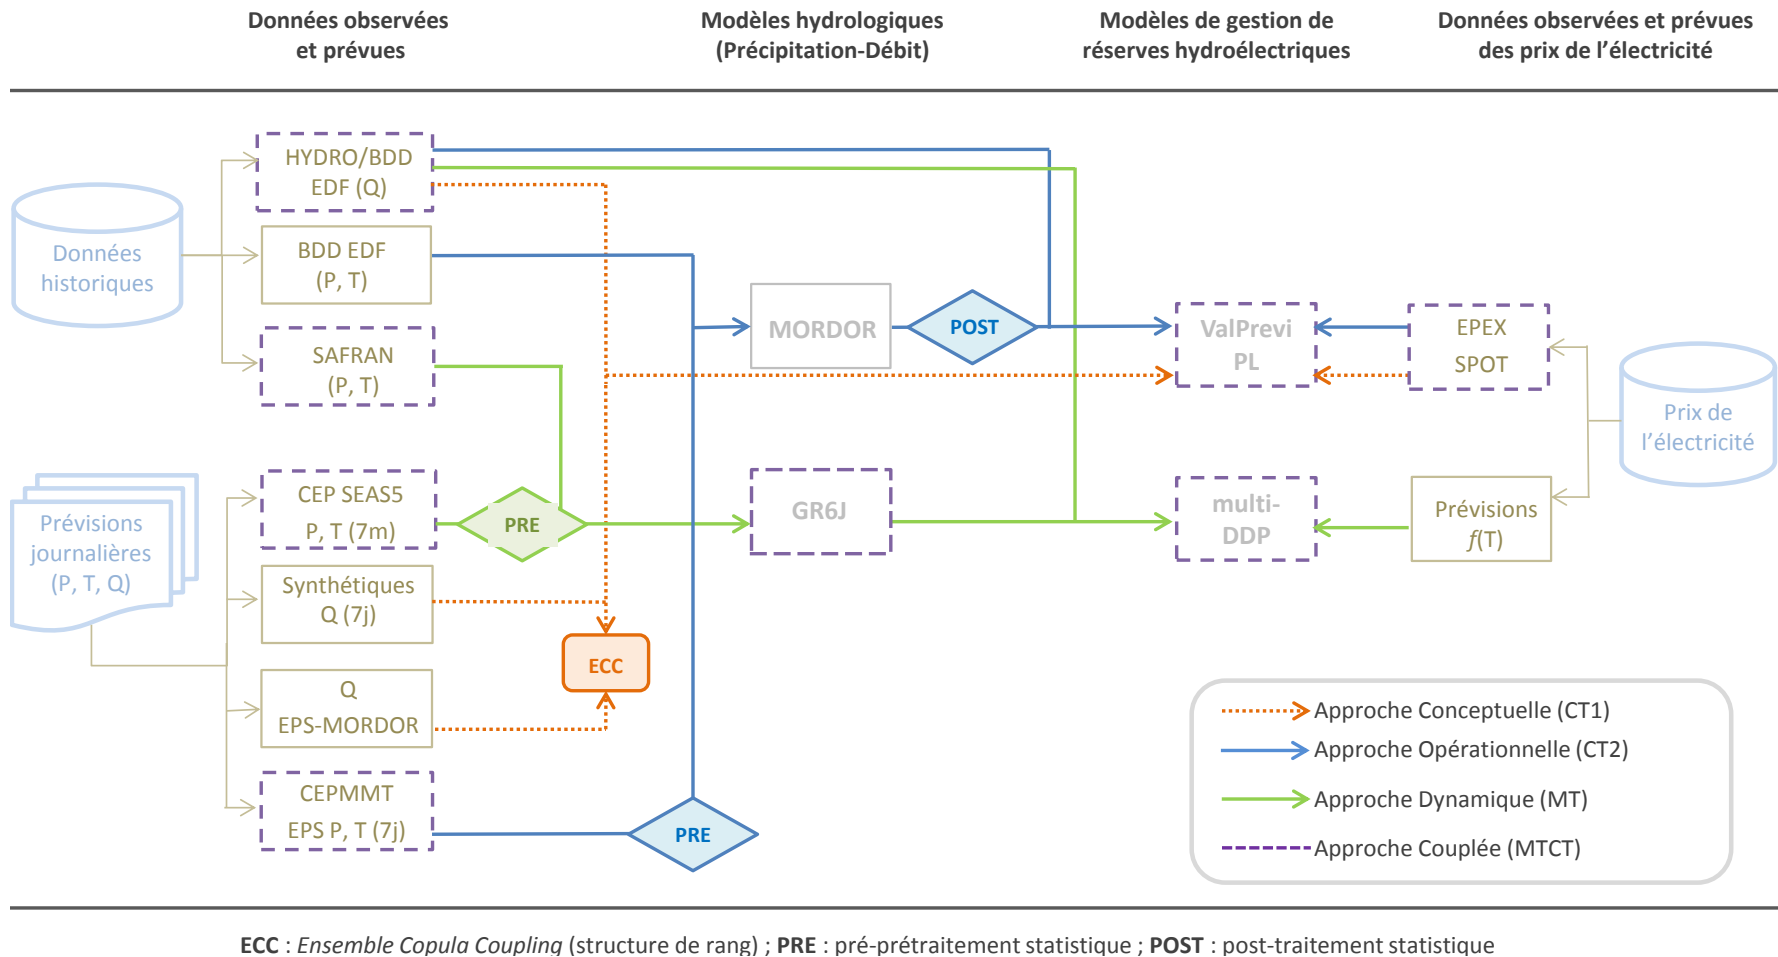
Données observées et prévues

Modèles hydrologiques (Précipitation-Débit)

Modèles de gestion de réserves hydroélectriques

Données observées et prévues des prix de l'électricité

Données historiques

HYDRO/BDD EDF (Q)

BDD EDF (P, T)

SAFRAN (P, T)

Prévisions journalières (P, T, Q)

CEP SEAS5 P, T (7m)

PRE

Synthétiques Q (7j)

Q EPS-MORDOR

CEPMMT EPS P, T (7j)

ECC

PRE

MORDOR

POST

GR6J

ValPrevi PL

multi-DDP

EPEX SPOT

Prévisions $f$(T)

Prix de l'électricité

Approche Conceptuelle (CT1)
Approche Opérationnelle (CT2)
Approche Dynamique (MT)
Approche Couplée (MTCT)

**ECC** : *Ensemble Copula Coupling* (structure de rang) ; **PRE** : pré-prétraitement statistique ; **POST** : post-traitement statistique